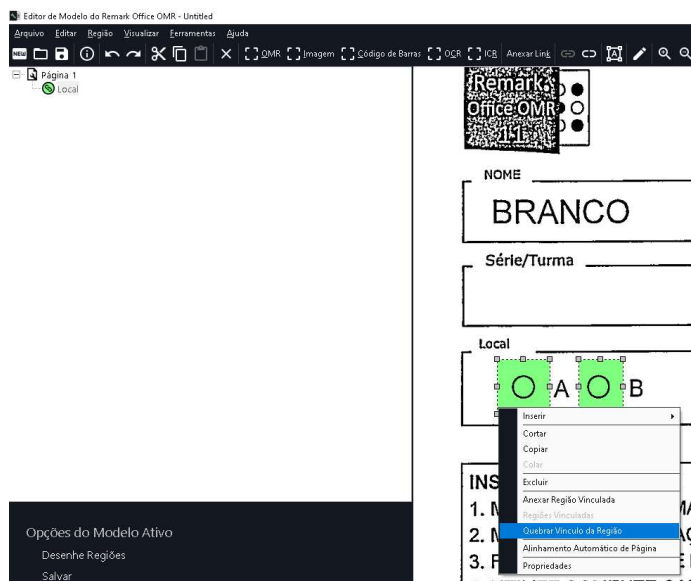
Editor de Modelo do Remark Office OMR - Untitled

Arquivo Editar Região Visualizar Ferramentas Ajuda

NEW OMR Imagem Código de Barras OCR ICR Anexar Link

Página 1
Local

Remark Office OMR 11

NOME

BRANCO

Série/Turma

Local

A B

Inserir
Cortar
Copiar
Colar
Excluir
Anexar Região Vinculada
Regiões Vinculadas
Quebrar Vínculo da Região
Alinhamento Automático de Página
Propriedades

INS
1. M
2. M
3. F

Opções do Modelo Ativo
Desenhe Regiões
Salvar